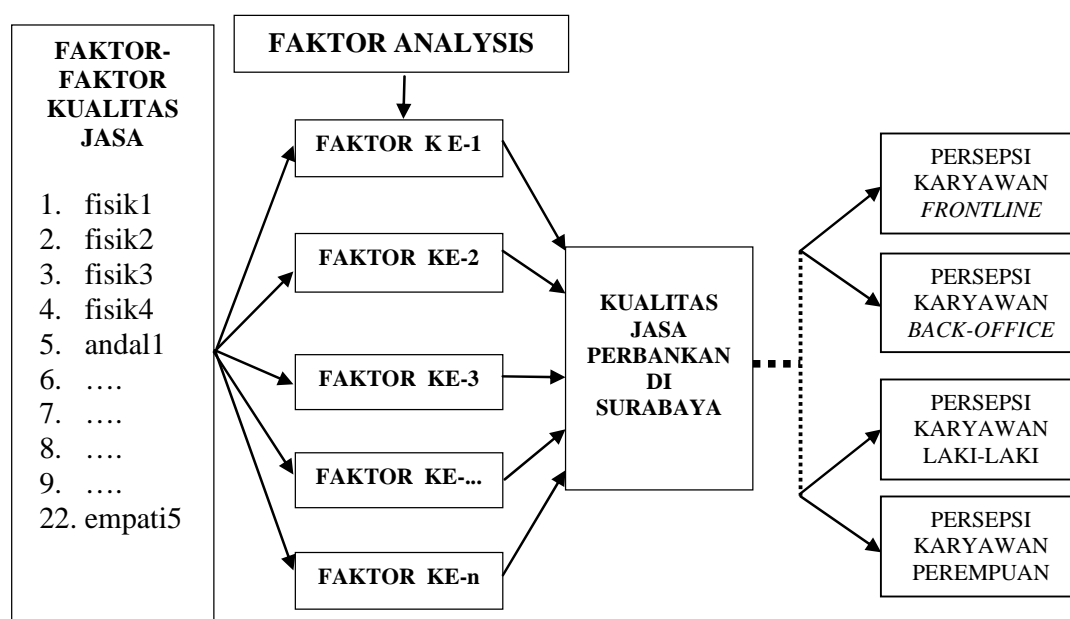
FAKTOR-FAKTOR KUALITAS JASA

1. fisik1
2. fisik2
3. fisik3
4. fisik4
5. andal1
6. ….
7. ….
8. ….
9. ….
22. empati5

FAKTOR ANALYSIS

FAKTOR K E-1

FAKTOR KE-2

FAKTOR KE-3

FAKTOR KE-...

FAKTOR KE-n

KUALITAS JASA PERBANKAN DI SURABAYA

PERSEPSI KARYAWAN *FRONTLINE*

PERSEPSI KARYAWAN *BACK-OFFICE*

PERSEPSI KARYAWAN LAKI-LAKI

PERSEPSI KARYAWAN PEREMPUAN